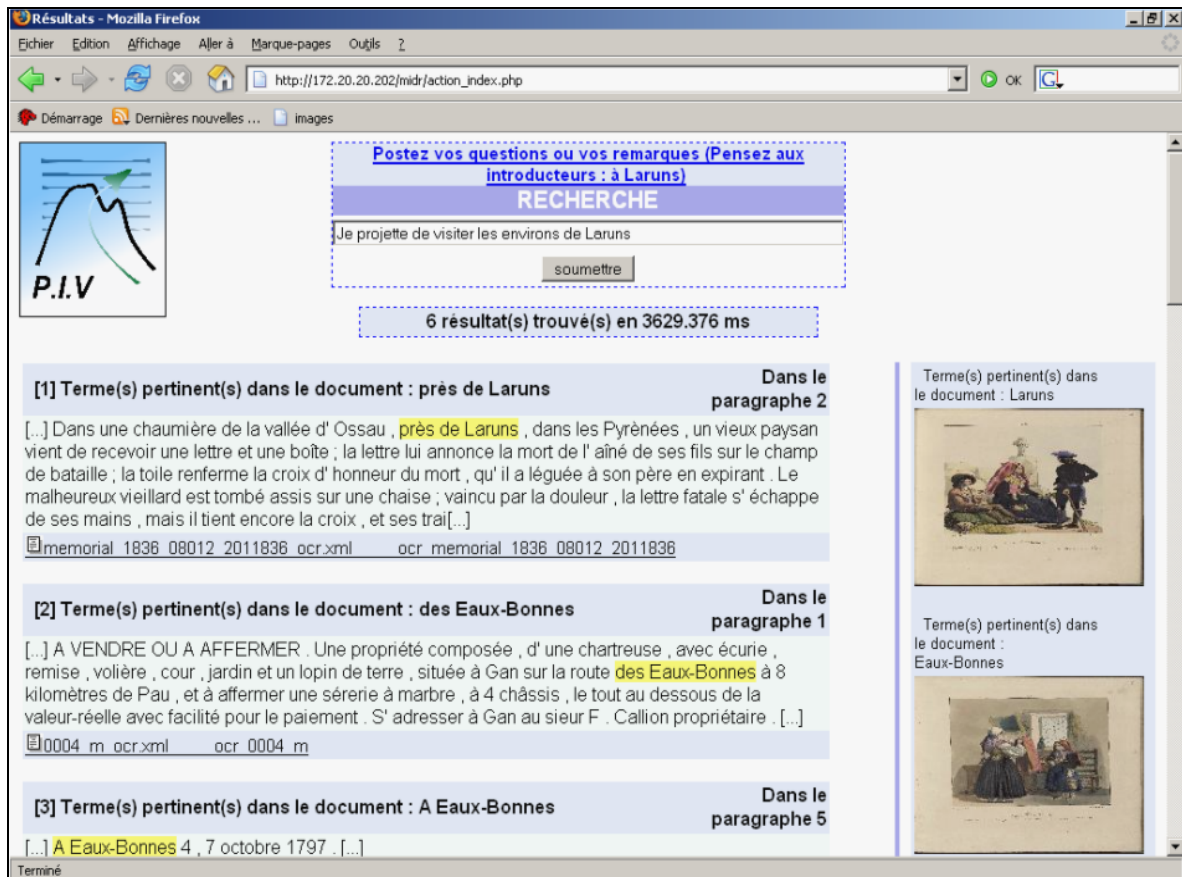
Résultats - Mozilla Firefox

Fichier Edition Affichage Aller à Marque-pages Outils ?

http://172.20.20.202/midr/action_index.php

OK

Démarrage Dernières nouvelles ... images

P.I.V

Postez vos questions ou vos remarques (Pensez aux introducteurs : à Laruns)

RECHERCHE

Je projette de visiter les environs de Laruns

soumettre

6 résultat(s) trouvé(s) en 3629.376 ms

[1] Terme(s) pertinent(s) dans le document : près de Laruns

Dans le paragraphe 2

[...] Dans une chaumière de la vallée d' Ossau , près de Laruns , dans les Pyrénées , un vieux paysan vient de recevoir une lettre et une boîte ; la lettre lui annonce la mort de l' aîné de ses fils sur le champ de bataille ; la toile renferme la croix d' honneur du mort , qu' il a léguée à son père en expirant . Le malheureux vieillard est tombé assis sur une chaise ; vaincu par la douleur , la lettre fatale s' échappe de ses mains , mais il tient encore la croix , et ses trai[...]

memorial_1836_08012_2011836_ocr.xml ocr_memorial_1836_08012_2011836

[2] Terme(s) pertinent(s) dans le document : des Eaux-Bonnes

Dans le paragraphe 1

[...] A VENDRE OU A AFFERMER . Une propriété composée , d' une chartreuse , avec écurie , remise , volière , cour , jardin et un lopin de terre , située à Gan sur la route des Eaux-Bonnes à 8 kilomètres de Pau , et à affermer une sérerie à marbre , à 4 châssis , le tout au dessous de la valeur-réelle avec facilité pour le paiement . S' adresser à Gan au sieur F . Callion propriétaire . [...]

0004_m_ocr.xml ocr_0004_m

[3] Terme(s) pertinent(s) dans le document : A Eaux-Bonnes

Dans le paragraphe 5

[...] A Eaux-Bonnes 4 , 7 octobre 1797 . [...]

Terme(s) pertinent(s) dans le document : Laruns

Terme(s) pertinent(s) dans le document : Eaux-Bonnes

Terminé